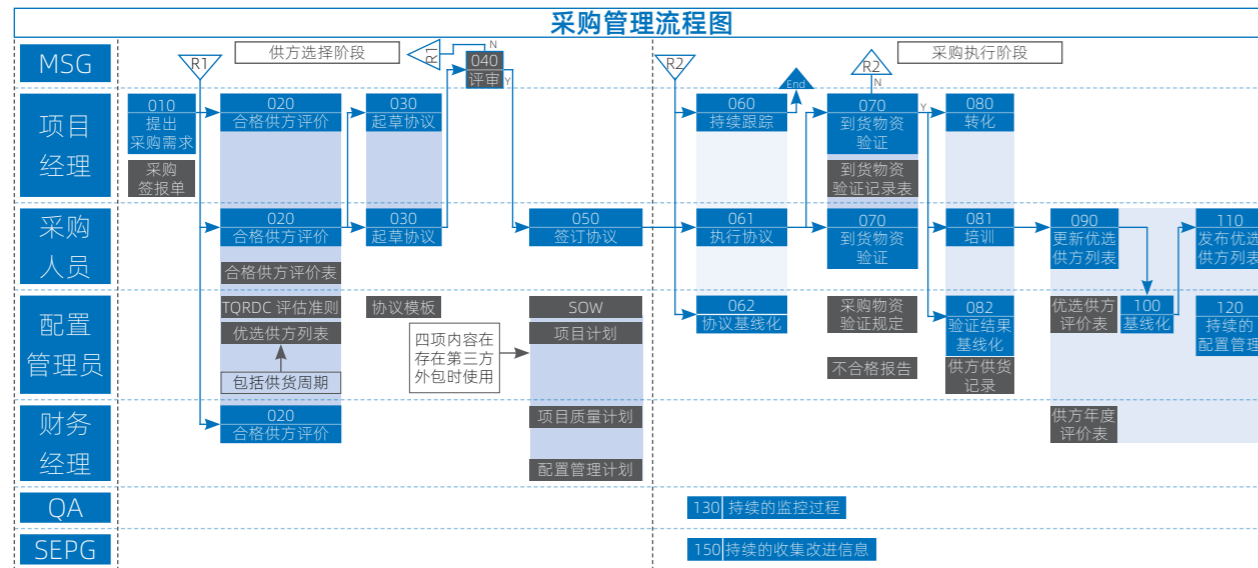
采购管理流程图

MSG
项目经理
采购人员
配置管理员
财务经理
QA
SEPG

R1
供方选择阶段
R1
N
040
评审
Y
R2
End
R2
N
采购执行阶段

010
提出采购需求
采购签报单
020
合格供方评价
030
起草协议
060
持续跟踪
070
到货物资验证
Y
080
转化
到货物资验证记录表

020
合格供方评价
030
起草协议
050
签订协议
061
执行协议
070
到货物资验证
081
培训
090
更新优选供方列表
110
发布优选供方列表
合格供方评价表

TQRDC 评估准则
协议模板
SOW
062
协议基线化
采购物资验证规定
082
验证结果基线化
优选供方评价表
100
基线化
120
持续的配置管理
优选供方列表
四项内容在存在第三方外包时使用
项目计划
不合格报告
供方供货记录
包括供货周期

020
合格供方评价
项目质量计划
供方年度评价表
配置管理计划

130 持续的监控过程
150 持续的收集改进信息